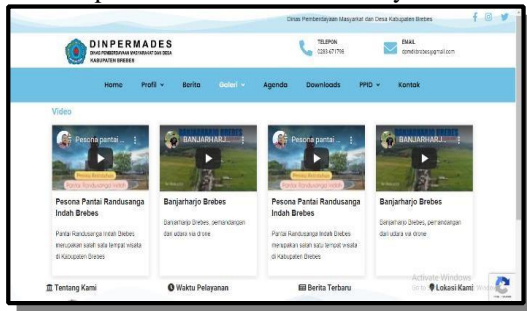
Dinas Pemberdayaan Masyarakat dan Desa Kabupaten Brebes

DINPERMADES
DINAS PEMBERDAYAAN MASYARAKAT DAN DESA KABUPATEN BREBES

TELEPON
0283 671798

EMAIL
dpmdbrebes@gmail.com

Home Profil Berita Galeri Agenda Downloads PPID Kontak

Video

Pesona pantai ...

BANJARHARJ...

Pesona pantai ...

BANJARHARJ...

Pesona Pantai Randusanga Indah Brebes

Pantai Randusanga Indah Brebes merupakan salah satu tempat wisata di Kabupaten Brebes

Banjarharjo Brebes

Banjarharjo Brebes, pemandangan dari udara via drone

Pesona Pantai Randusanga Indah Brebes

Pantai Randusanga Indah Brebes merupakan salah satu tempat wisata di Kabupaten Brebes

Banjarharjo Brebes

Banjarharjo Brebes, pemandangan dari udara via drone

Tentang Kami

Waktu Pelayanan

Berita Terbaru

Activate Windows

Lokasi Kami